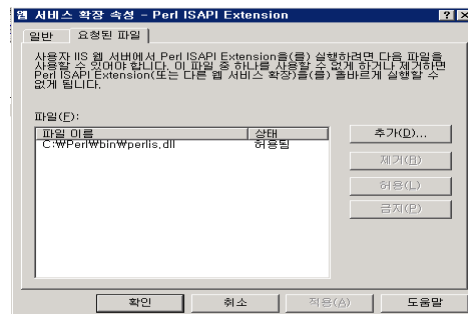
웹 서비스 확장 속성 - Perl ISAPI Extension

일반 | 요청된 파일

사용자 IIS 웹 서버에서 Perl ISAPI Extension을(를) 실행하려면 다음 파일을 사용할 수 있어야 합니다. 이 파일 중 하나를 사용할 수 없게 하거나 제거하면 Perl ISAPI Extension(또는 다른 웹 서비스 확장)을(를) 올바르게 실행할 수 없게 됩니다.

파일(F):

| 파일 이름 | 상태 |
|---|---|
| C:₩Perl₩bin₩perlis.dll | 허용됨 |

추가(D)...
제거(R)
허용(L)
금지(P)

확인 | 취소 | 적용(A) | 도움말